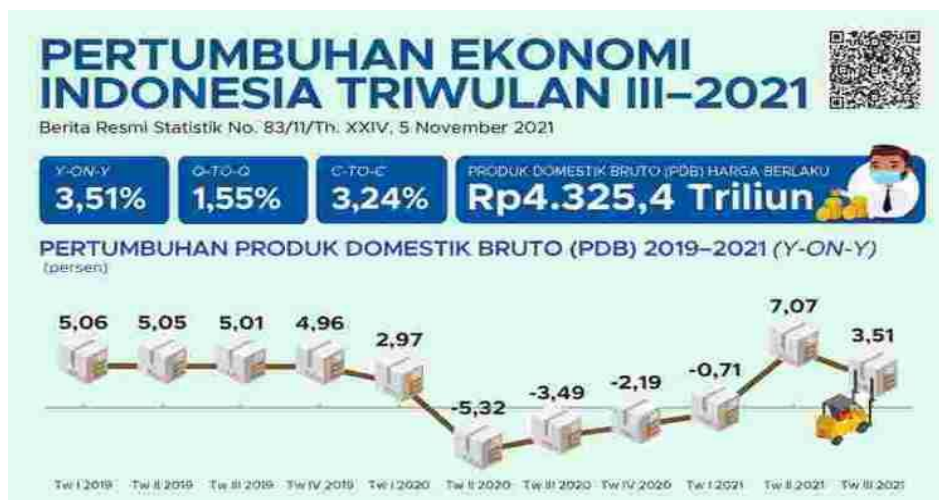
PERTUMBUHAN EKONOMI INDONESIA TRIWULAN III–2021

Berita Resmi Statistik No. 83/11/Th. XXIV, 5 November 2021

Y-ON-Y
3,51%

Q-TO-Q
1,55%

C-TO-C
3,24%

PRODUK DOMESTIK BRUTO (PDB) HARGA BERLAKU
Rp4.325,4 Triliun

PERTUMBUHAN PRODUK DOMESTIK BRUTO (PDB) 2019–2021 (Y-ON-Y)
(persen)

5,06
5,05
5,01
4,96
2,97
-5,32
-3,49
-2,19
-0,71
7,07
3,51

Tw I 2019
Tw II 2019
Tw III 2019
Tw IV 2019
Tw I 2020
Tw II 2020
Tw III 2020
Tw IV 2020
Tw I 2021
Tw II 2021
Tw III 2021